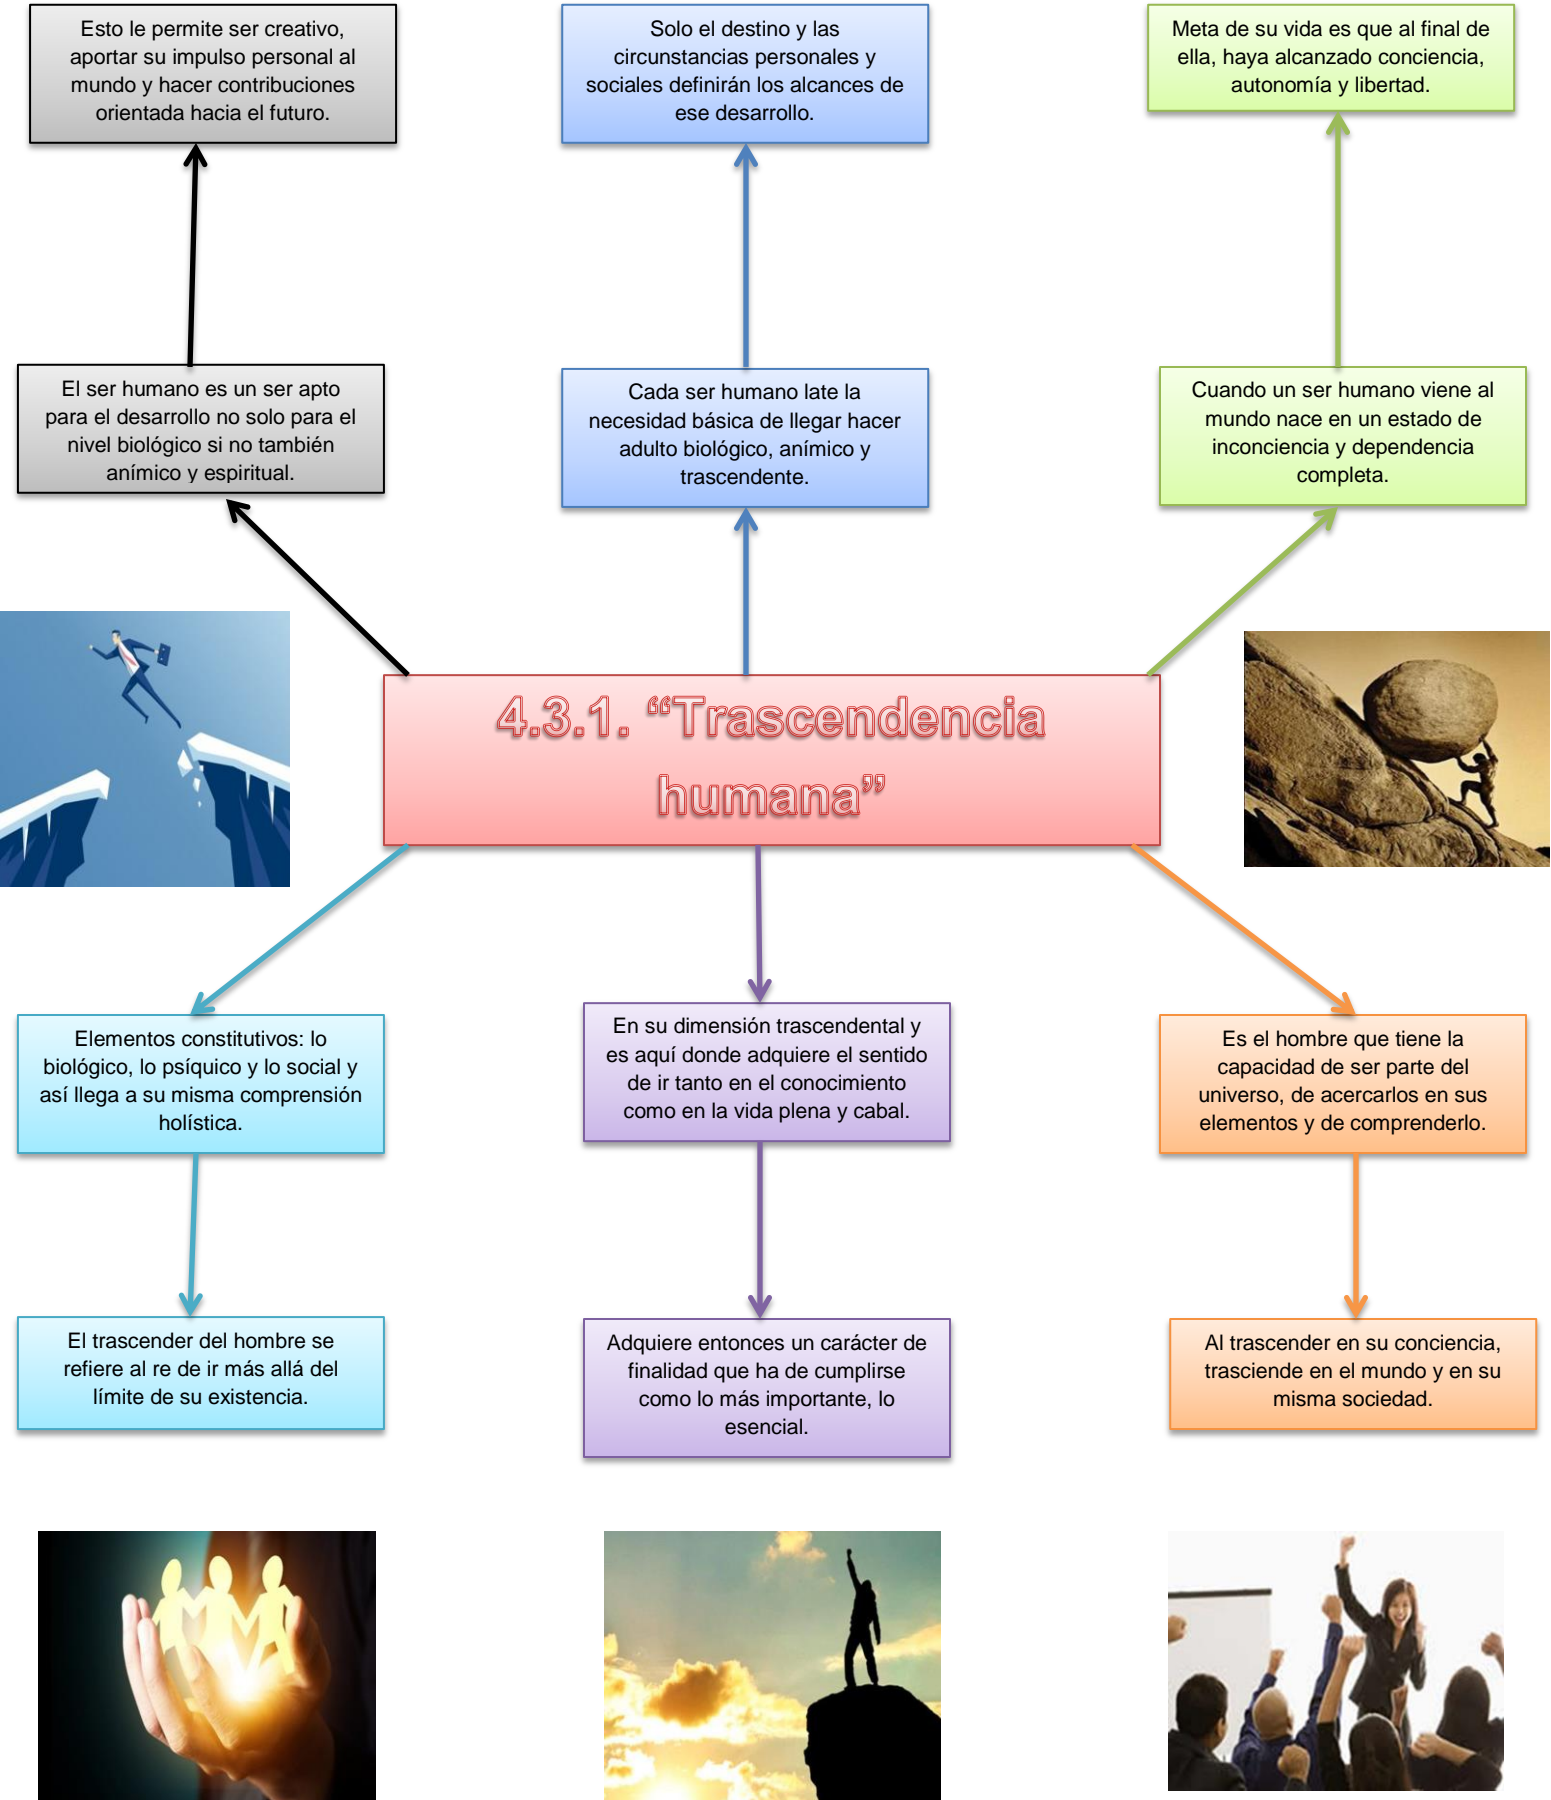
Esto le permite ser creativo, aportar su impulso personal al mundo y hacer contribuciones orientada hacia el futuro.

Solo el destino y las circunstancias personales y sociales definirán los alcances de ese desarrollo.

Meta de su vida es que al final de ella, haya alcanzado conciencia, autonomía y libertad.

El ser humano es un ser apto para el desarrollo no solo para el nivel biológico si no también anímico y espiritual.

Cada ser humano late la necesidad básica de llegar hacer adulto biológico, anímico y trascendente.

Cuando un ser humano viene al mundo nace en un estado de inconciencia y dependencia completa.

4.3.1. “Trascendencia humana”

Elementos constitutivos: lo biológico, lo psíquico y lo social y así llega a su misma comprensión holística.

En su dimensión trascendental y es aquí donde adquiere el sentido de ir tanto en el conocimiento como en la vida plena y cabal.

Es el hombre que tiene la capacidad de ser parte del universo, de acercarlos en sus elementos y de comprenderlo.

El trascender del hombre se refiere al re de ir más allá del límite de su existencia.

Adquiere entonces un carácter de finalidad que ha de cumplirse como lo más importante, lo esencial.

Al trascender en su conciencia, trasciende en el mundo y en su misma sociedad.